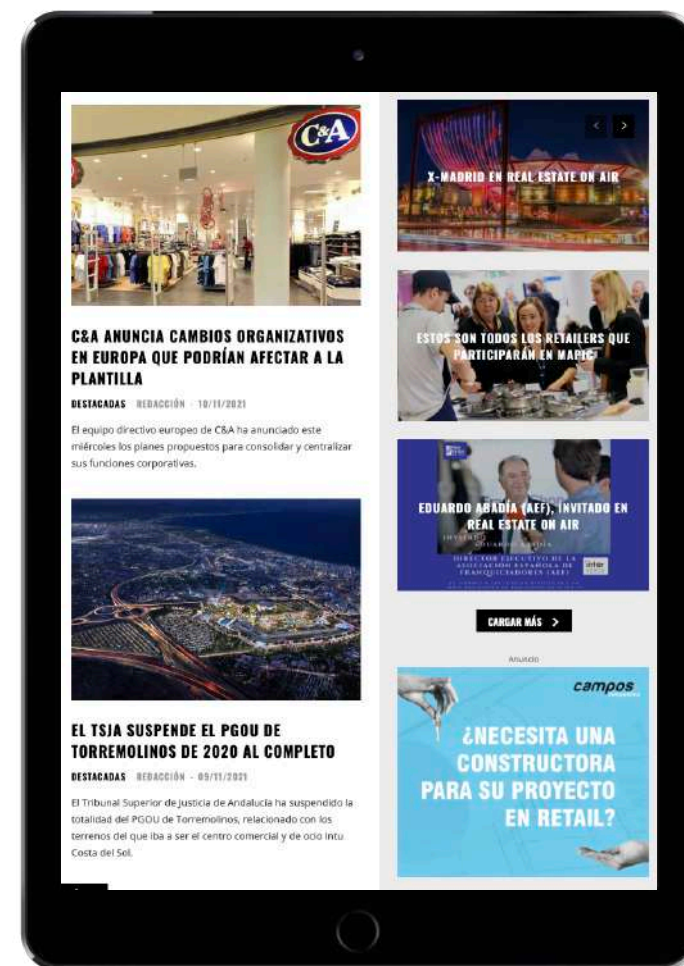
C&A

C&A ANUNCIA CAMBIOS ORGANIZATIVOS EN EUROPA QUE PODRÍAN AFECTAR A LA PLANTILLA

DESTACADAS · REDACCIÓN · 10/11/2021

El equipo directivo europeo de C&A ha anunciado este miércoles los planes propuestos para consolidar y centralizar sus funciones corporativas.

EL TSJA SUSPENDE EL PGOU DE TORREMOLINOS DE 2020 AL COMPLETO

DESTACADAS · REDACCIÓN · 09/11/2021

El Tribunal Superior de Justicia de Andalucía ha suspendido la totalidad del PGOU de Torremolinos, relacionado con los terrenos del que iba a ser el centro comercial y de ocio Intu Costa del Sol.

< >

X-MADRID EN REAL ESTATE ON AIR

ESTOS SON TODOS LOS RETAILERS QUE PARTICIPARÁN EN MAPIC

EDUARDO ABADÍA (AEF), INVITADO EN REAL ESTATE ON AIR

DIRECTOR EJECUTIVO DE LA ASOCIACIÓN ESPAÑOLA DE FRANQUICIADORES (AEF)

CARGAR MÁS >

Anuncio

campos

¿NECESITA UNA CONSTRUCTORA PARA SU PROYECTO EN RETAIL?